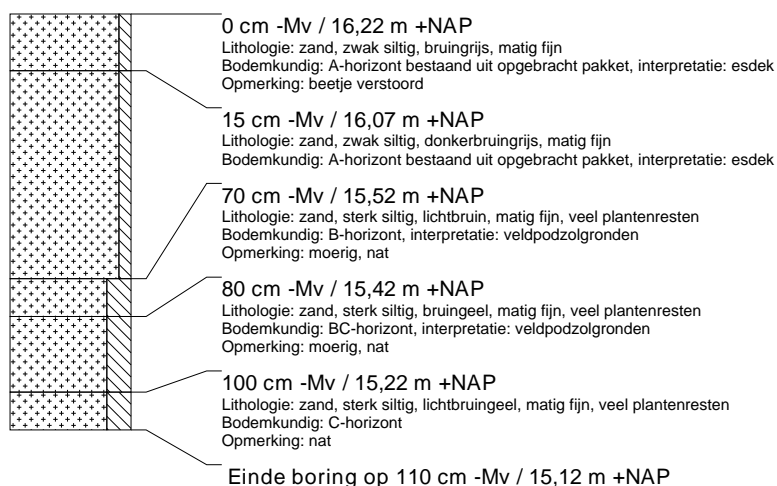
0 cm -Mv / 16,22 m +NAP
Lithologie: zand, zwak siltig, bruingrijs, matig fijn
Bodemkundig: A-horizont bestaand uit opgebracht pakket, interpretatie: esdek
Opmerking: beetje verstoord

15 cm -Mv / 16,07 m +NAP
Lithologie: zand, zwak siltig, donkerbruingrijs, matig fijn
Bodemkundig: A-horizont bestaand uit opgebracht pakket, interpretatie: esdek

70 cm -Mv / 15,52 m +NAP
Lithologie: zand, sterk siltig, lichtbruin, matig fijn, veel plantenresten
Bodemkundig: B-horizont, interpretatie: veldpodzolgronden
Opmerking: moerig, nat

80 cm -Mv / 15,42 m +NAP
Lithologie: zand, sterk siltig, bruingeel, matig fijn, veel plantenresten
Bodemkundig: BC-horizont, interpretatie: veldpodzolgronden
Opmerking: moerig, nat

100 cm -Mv / 15,22 m +NAP
Lithologie: zand, sterk siltig, lichtbruingeel, matig fijn, veel plantenresten
Bodemkundig: C-horizont
Opmerking: nat

Einde boring op 110 cm -Mv / 15,12 m +NAP